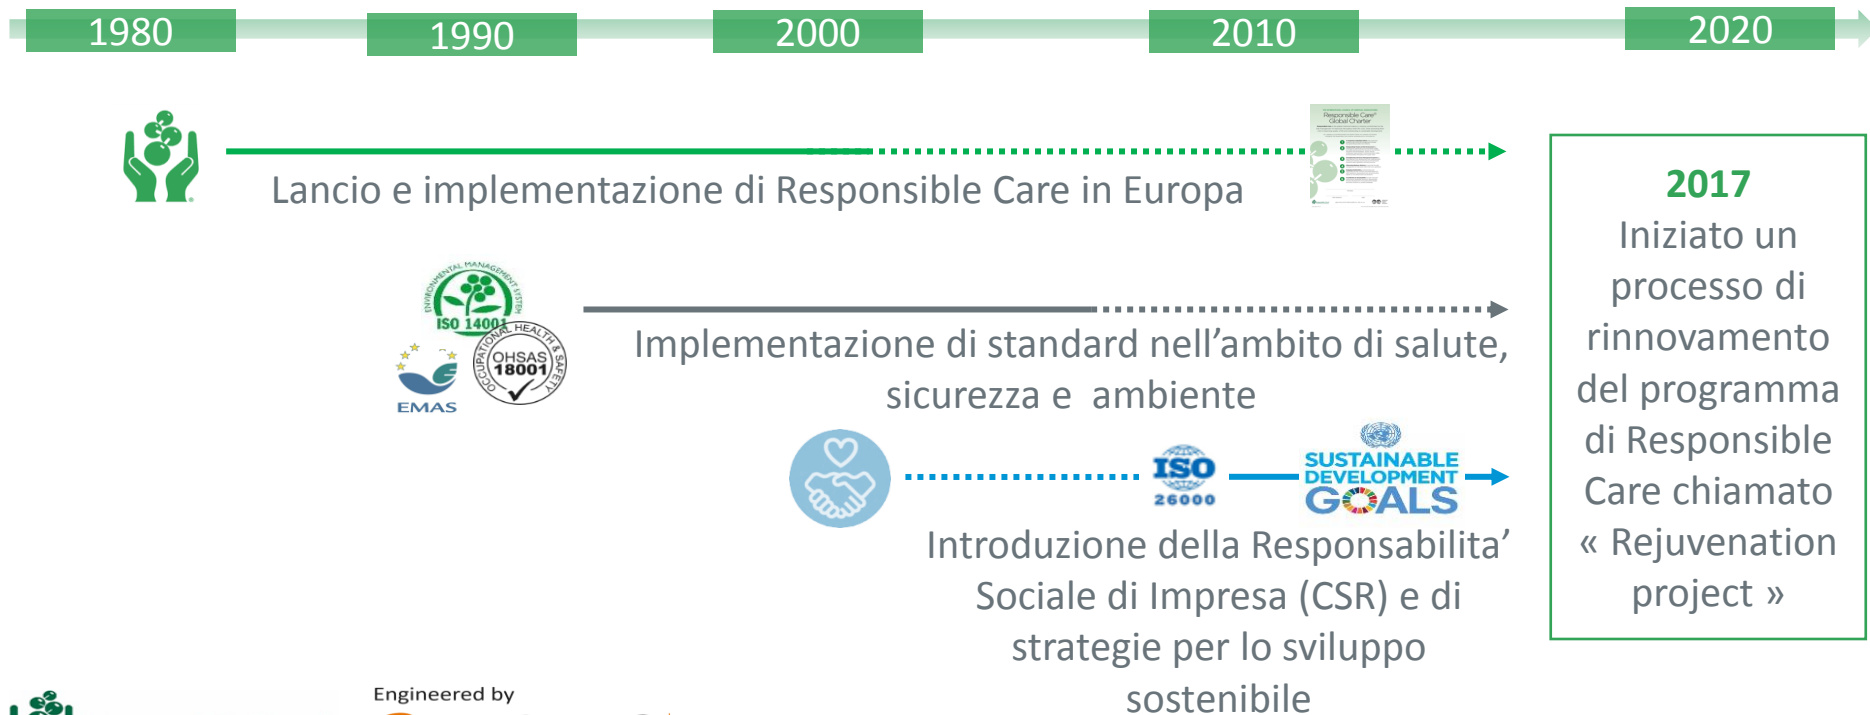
1980
1990
2000
2010
2020

Responsible Care Global Charter

Lancio e implementazione di Responsible Care in Europa

ENVIRONMENTAL MANAGEMENT SYSTEM
ISO 14001

OCCUPATIONAL HEALTH & SAFETY
OHSAS 18001

EMAS

Implementazione di standard nell'ambito di salute, sicurezza e ambiente

ISO 26000

SUSTAINABLE DEVELOPMENT GOALS

Introduzione della Responsabilita' Sociale di Impresa (CSR) e di strategie per lo sviluppo sostenibile

2017
Iniziato un processo di rinnovamento del programma di Responsible Care chiamato « Rejuvenation project »

Engineered by